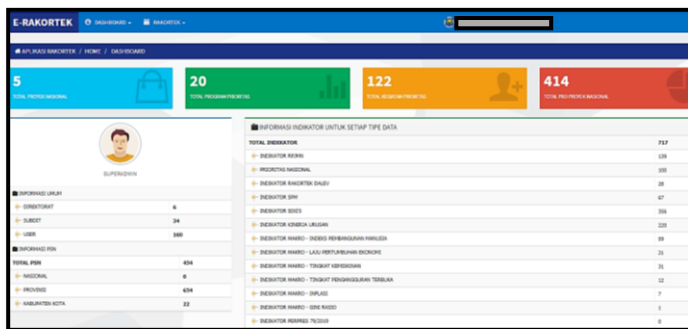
E-RAKORTEK DASHBOARD ▾ RAKORTEK ▾

APLIKASI RAKORTEK / HOME / DASHBOARD

5
TOTAL PROYEK NASIONAL

20
TOTAL PROGRAM PRIORITAS

122
TOTAL KEGIATAN PRIORITAS

414
TOTAL PRO PROYEK NASIONAL

SUPERADMIN

INFORMASI UMUM

| | |
|---|---|
| DIREKTORAT | 6 |
| SUBDIT | 24 |
| USER | 160 |

INFORMASI PSN

| | |
|---|---|
| TOTAL PSN | 434 |
| NASIONAL | 0 |
| PROVINSI | 434 |
| KABUPATEN KOTA | 22 |

INFORMASI INDIKATOR UNTUK SETIAP TIPE DATA

| | |
|---|---|
| TOTAL INDIKATOR | 717 |
| INDIKATOR RKPD | 139 |
| PRIORITAS NASIONAL | 155 |
| INDIKATOR RAKORTEK DAUEV | 28 |
| INDIKATOR SPM | 67 |
| INDIKATOR SDGS | 356 |
| INDIKATOR KINERJA URUSAN | 220 |
| INDIKATOR MAKRO - INDEKS PEMBANGUNAN MANUSIA | 89 |
| INDIKATOR MAKRO - LAJU PERTUMBUHAN EKONOMI | 21 |
| INDIKATOR MAKRO - TINGKAT KEMISKINAN | 21 |
| INDIKATOR MAKRO - TINGKAT PENGANGGURAN TERBUKA | 12 |
| INDIKATOR MAKRO - INFLASI | 7 |
| INDIKATOR MAKRO - GINI RASIO | 3 |
| INDIKATOR PERPRES 79/2019 | 0 |